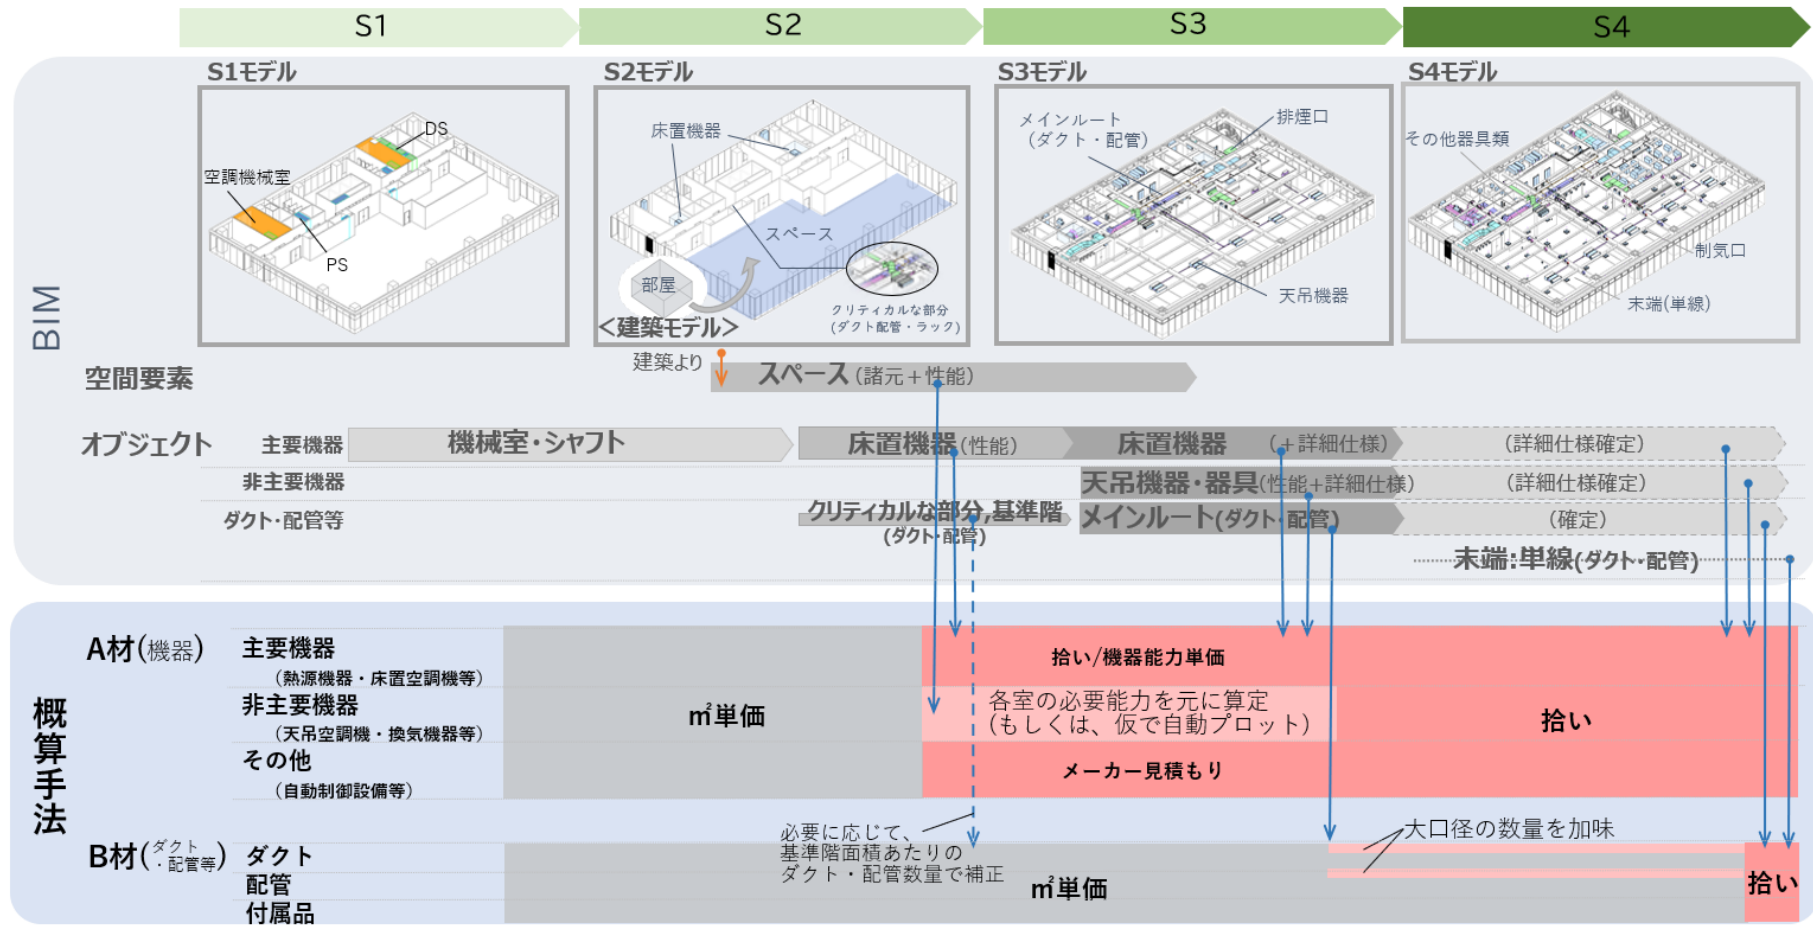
S1 S2 S3 S4

S1モデル

DS
空調機械室
PS

S2モデル

床置機器
スペース
部屋
<建築モデル>
クリティカルな部分
（ダクト配管・ラック）

S3モデル

メインルート
（ダクト・配管）
排煙口
天吊機器

S4モデル

その他器具類
制気口
末端(単線)

BIM

建築より

空間要素
スペース(諸元＋性能)

オブジェクト
主要機器
機械室・シャフト
床置機器(性能)
床置機器(＋詳細仕様)
(詳細仕様確定)

非主要機器
天吊機器・器具(性能＋詳細仕様)
(詳細仕様確定)

ダクト・配管等
クリティカルな部分,基準階
(ダクト・配管)
メインルート(ダクト・配管)
(確定)
末端:単線(ダクト・配管)

概算手法

A材(機器)
主要機器
(熱源機器・床置空調機等)
非主要機器
(天吊空調機・換気機器等)
その他
(自動制御設備等)

m²単価
拾い/機器能力単価
各室の必要能力を元に算定
(もしくは、仮で自動プロット)
拾い
メーカー見積もり

B材(ダクト・配管等)
ダクト
配管
付属品

必要に応じて、
基準階面積あたりの
ダクト・配管数量で補正
m²単価
大口径の数量を加味
拾い